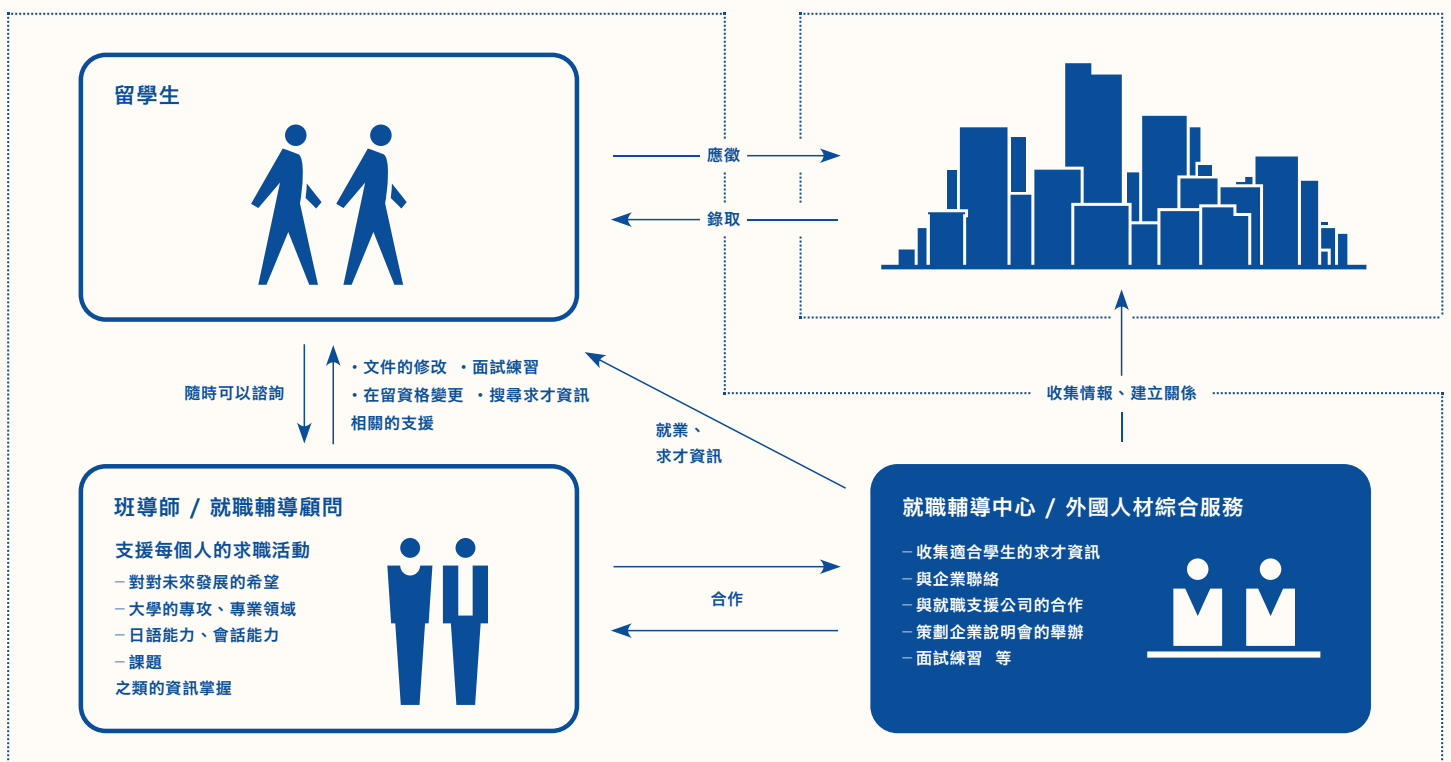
留學生

應徵

錄取

隨時可以諮詢

・文件的修改 ・面試練習
・在留資格變更 ・搜尋求才資訊
相關的支援

就業、
求才資訊

收集情報、建立關係

班導師 / 就職輔導顧問

支援每個人的求職活動
ー對對未來發展的希望
ー大學的專攻、專業領域
ー日語能力、會話能力
ー課題
之類的資訊掌握

合作

就職輔導中心 / 外國人材綜合服務

ー收集適合學生的求才資訊
ー與企業聯絡
ー與就職支援公司的合作
ー策劃企業說明會的舉辦
ー面試練習 等